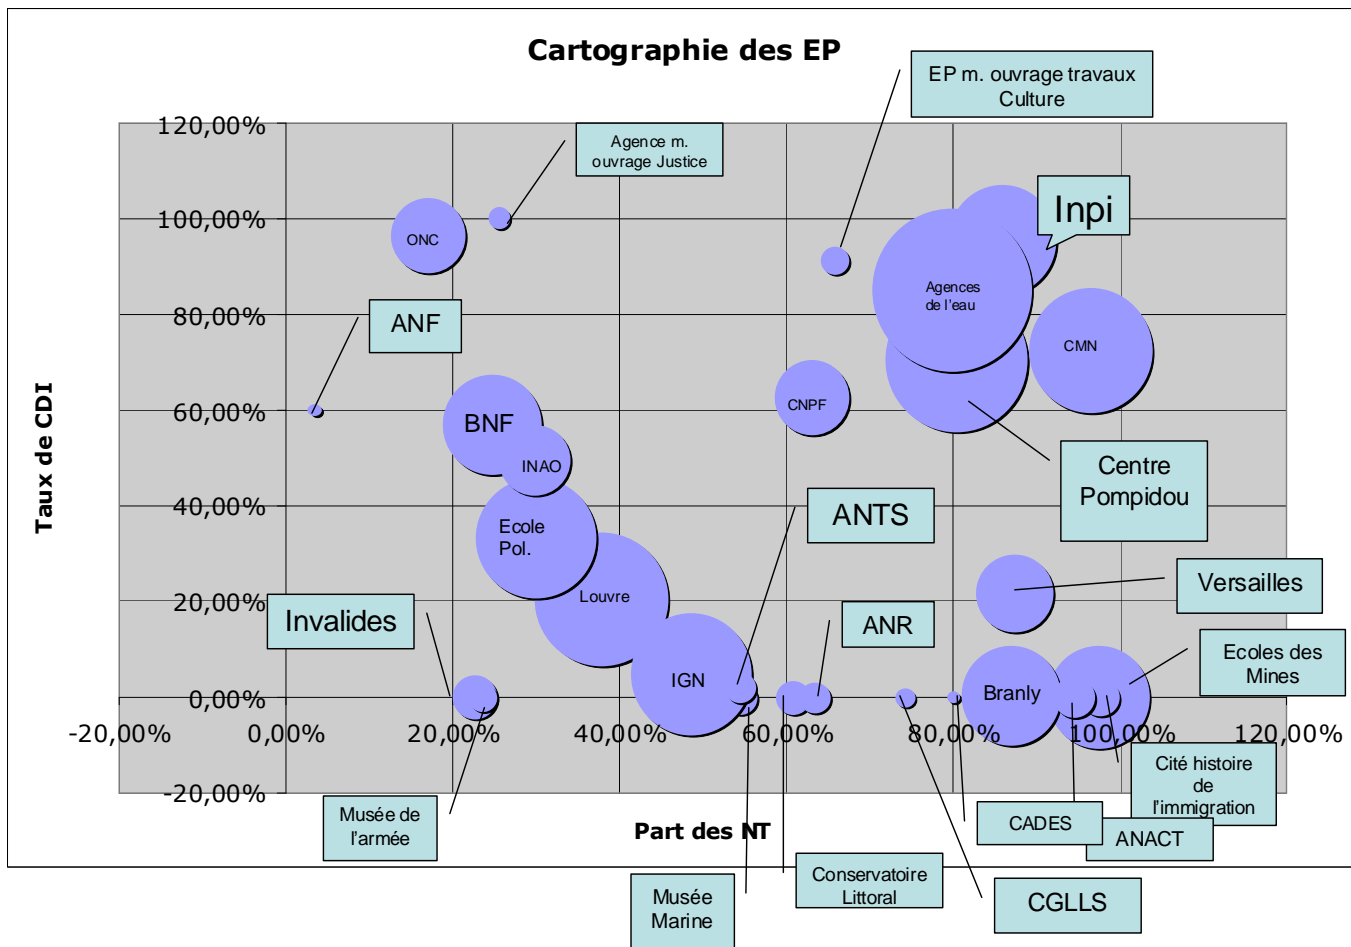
Cartographie des EP

EP m. ouvrage travaux Culture

Agence m. ouvrage Justice

Inpi

ONC

Agences de l'eau

ANF

CMN

CNPF

BNF

INAO

Centre Pompidou

ANTS

Ecole Pol.

Louvre

Versailles

Invalides

ANR

IGN

Branly

Ecoles des Mines

Taux de CDI

120,00%
100,00%
80,00%
60,00%
40,00%
20,00%
0,00%
-20,00%

-20,00% 0,00% 20,00% 40,00% 60,00% 80,00% 100,00% 120,00%

Part des NT

Musée de l'armée

Cité histoire de l'immigration

CADES

ANACT

Conservatoire Littoral

Musée Marine

CGLLS